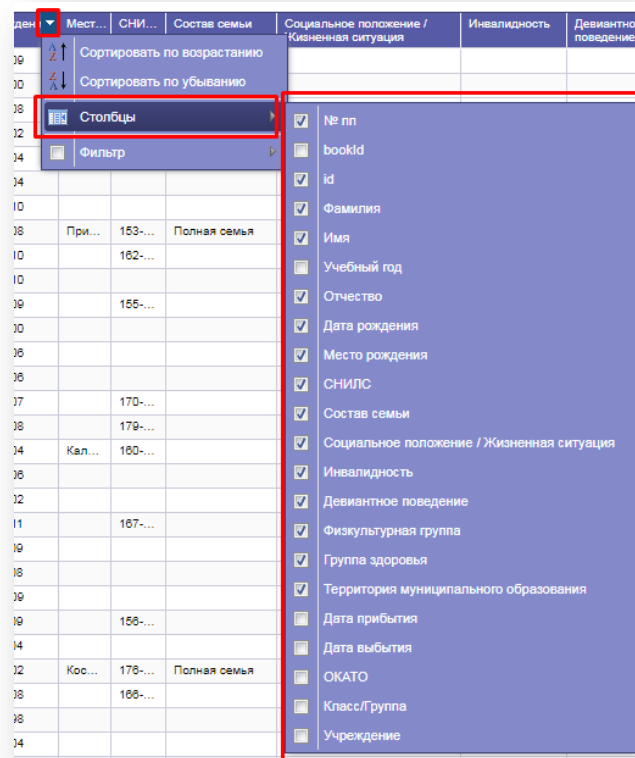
ден | Мест... | СНИ... | Состав семьи | Социальное положение / Жизненная ситуация | Инвалидность | Девиантное поведение

Сортировать по возрастанию
Сортировать по убыванию
Столбцы
Фильтр

№ пп
bookId
id
Фамилия
Имя
Учебный год
Отчество
Дата рождения
Место рождения
СНИЛС
Состав семьи
Социальное положение / Жизненная ситуация
Инвалидность
Девиантное поведение
Физкультурная группа
Группа здоровья
Территория муниципального образования
Дата прибытия
Дата выбытия
ОКАТО
Класс/Группа
Учреждение

При... | 153-... | Полная семья
162-...
155-...
170-...
179-...
Кал... | 160-...
167-...
156-...
Кос... | 176-... | Полная семья
166-...